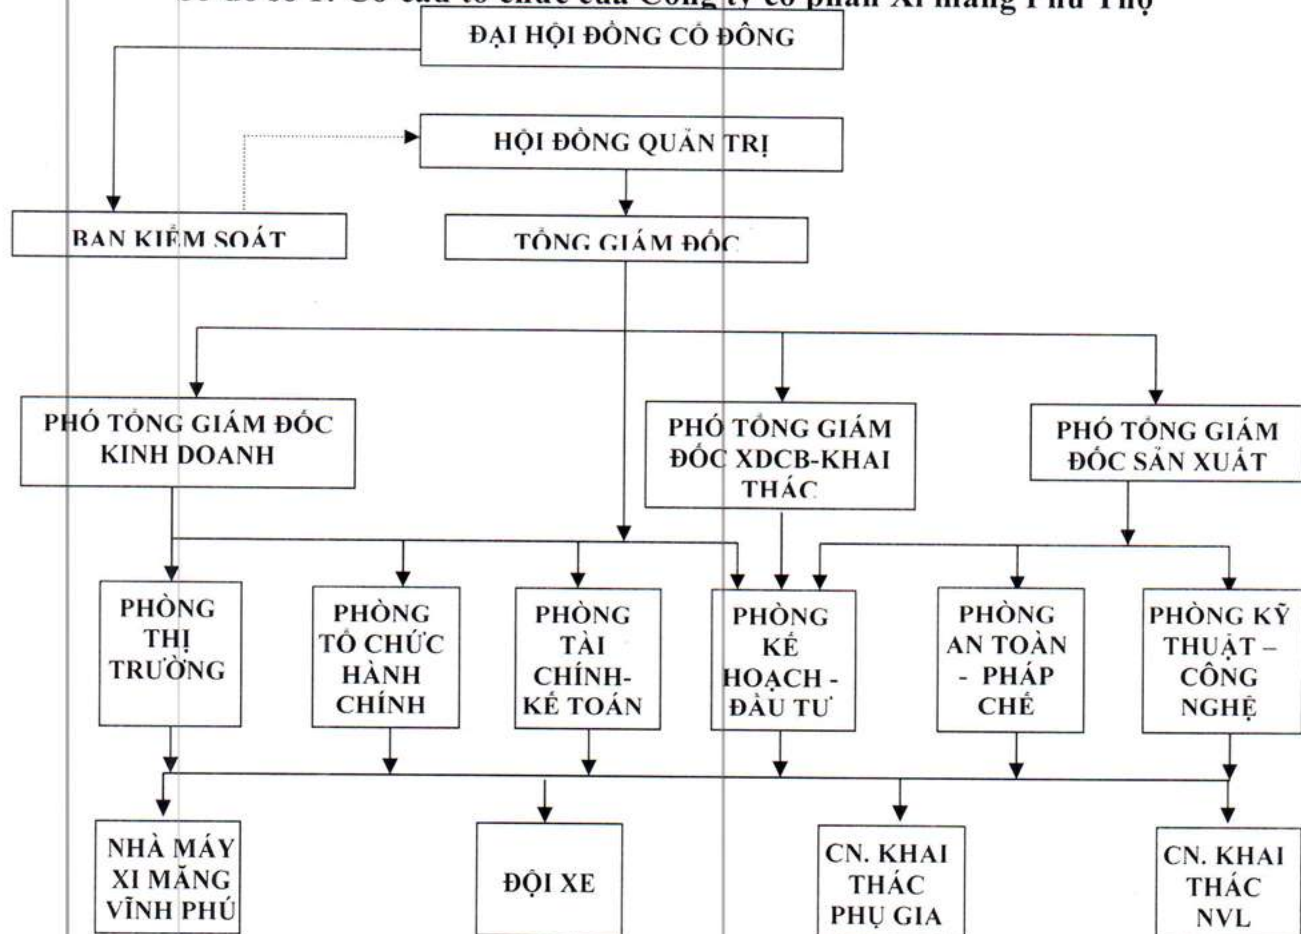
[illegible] Cơ cấu tổ chức của Công ty cổ phần Xi măng Phú Thọ

ĐẠI HỘI ĐỒNG CỔ ĐÔNG

HỘI ĐỒNG QUẢN TRỊ

BAN KIỂM SOÁT

TỔNG GIÁM ĐỐC

PHÓ TỔNG GIÁM ĐỐC KINH DOANH

PHÓ TỔNG GIÁM ĐỐC XDCB-KHAI THÁC

PHÓ TỔNG GIÁM ĐỐC SẢN XUẤT

PHÒNG THỊ TRƯỜNG

PHÒNG TỔ CHỨC HÀNH CHÍNH

PHÒNG TÀI CHÍNH-KẾ TOÁN

PHÒNG KẾ HOẠCH - ĐẦU TƯ

PHÒNG AN TOÀN - PHÁP CHẾ

PHÒNG KỸ THUẬT – CÔNG NGHỆ

NHÀ MÁY XI MĂNG VĨNH PHÚ

ĐỘI XE

CN. KHAI THÁC PHỤ GIA

CN. KHAI THÁC NVL